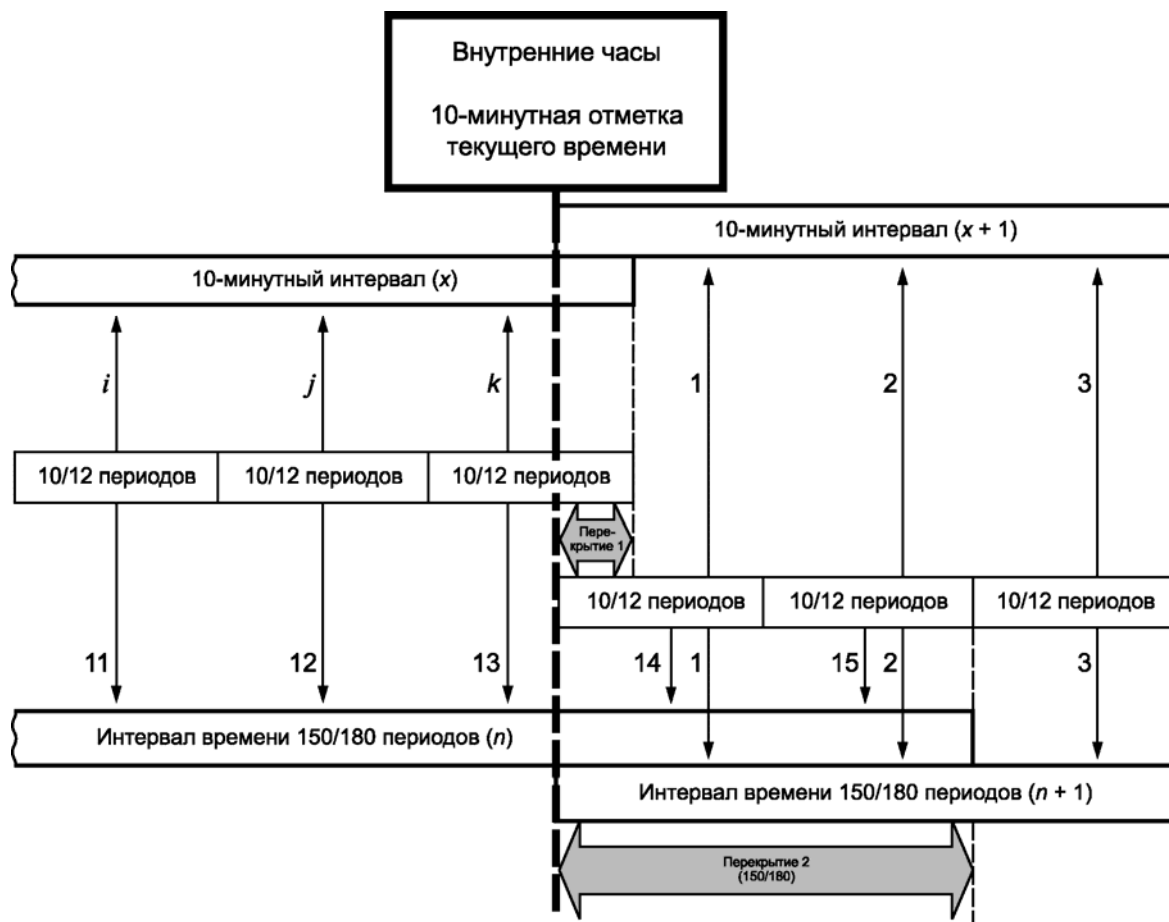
Внутренние часы

10-минутная отметка текущего времени

10-минутный интервал ($x + 1$)

10-минутный интервал ($x$)

$i$

$j$

$k$

1

2

3

10/12 периодов

10/12 периодов

10/12 периодов

Перекрытие 1

10/12 периодов

10/12 периодов

10/12 периодов

11

12

13

14

1

15

2

3

Интервал времени 150/180 периодов ($n$)

Интервал времени 150/180 периодов ($n + 1$)

Перекрытие 2 (150/180)